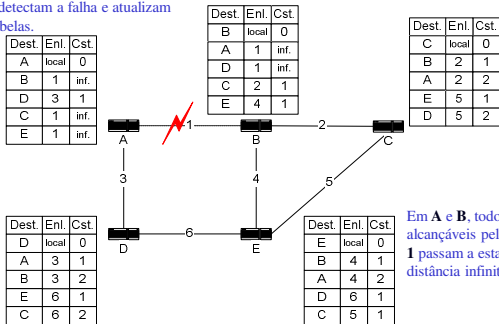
detectam a falha e atualizam belas.

| Dest. | Enl. | Cst. |
|---|---|---|
| A | local | 0 |
| B | 1 | inf. |
| D | 3 | 1 |
| C | 1 | inf. |
| E | 1 | inf. |

| Dest. | Enl. | Cst. |
|---|---|---|
| B | local | 0 |
| A | 1 | inf. |
| D | 1 | inf. |
| C | 2 | 1 |
| E | 4 | 1 |

| Dest. | Enl. | Cst. |
|---|---|---|
| C | local | 0 |
| B | 2 | 1 |
| A | 2 | 2 |
| E | 5 | 1 |
| D | 5 | 2 |

A
1
B
2
C
3
4
5
D
6
E

| Dest. | Enl. | Cst. |
|---|---|---|
| D | local | 0 |
| A | 3 | 1 |
| B | 3 | 2 |
| E | 6 | 1 |
| C | 6 | 2 |

| Dest. | Enl. | Cst. |
|---|---|---|
| E | local | 0 |
| B | 4 | 1 |
| A | 4 | 2 |
| D | 6 | 1 |
| C | 5 | 1 |

Em **A** e **B**, todo alcançáveis pel **1** passam a esta distância infinit